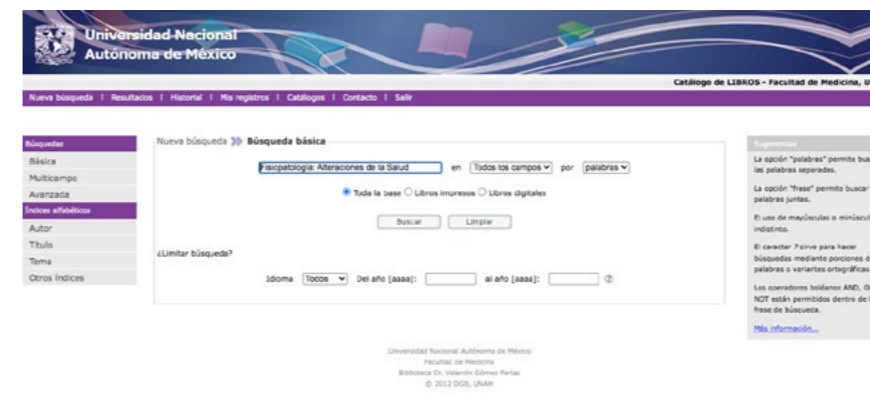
Universidad Nacional Autónoma de México

Catálogo de LIBROS - Facultad de Medicina, U

Nueva búsqueda | Resultados | Historial | Mis registros | Catálogos | Contacto | Salir

Búsquedas
Básica
Multicampo
Avanzada
Índices alfabéticos
Autor
Título
Tema
Otros índices

Nueva búsqueda » Búsqueda básica

Fisiopatología: Alteraciones de la Salud en Todos los campos por palabras

Toda la base Libros impresos Libros digitales

Buscar Limpiar

¿Limitar búsqueda?

Idioma Todos Del año [aaaa]: al año [aaaa]: ?

Sugerencias
La opción "palabras" permite bus las palabras separadas.
La opción "frase" permite buscar palabras juntas.
El uso de mayúsculas o minúscul indistinto.
El caracter ? sirve para hacer búsquedas mediante porciones d palabras o variantes ortográficas
Los operadores boléanos AND, O NOT están permitidos dentro de l frase de búsqueda.
Más información...

Universidad Nacional Autónoma de México
Facultad de Medicina
Biblioteca Dr. Valentín Gómez Farías
© 2012 DGB, UNAM